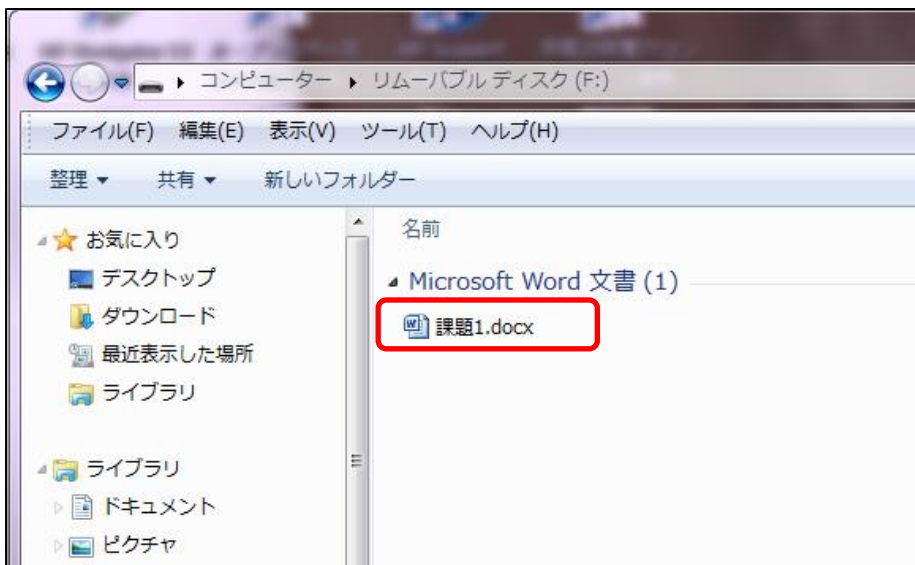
コンピューター ▸ リムーバブル ディスク (F:)

ファイル(F) 編集(E) 表示(V) ツール(T) ヘルプ(H)

整理 ▾ 共有 ▾ 新しいフォルダー

お気に入り
デスクトップ
ダウンロード
最近表示した場所
ライブラリ

ライブラリ
ドキュメント
ピクチャ

名前

Microsoft Word 文書 (1)

課題1.docx